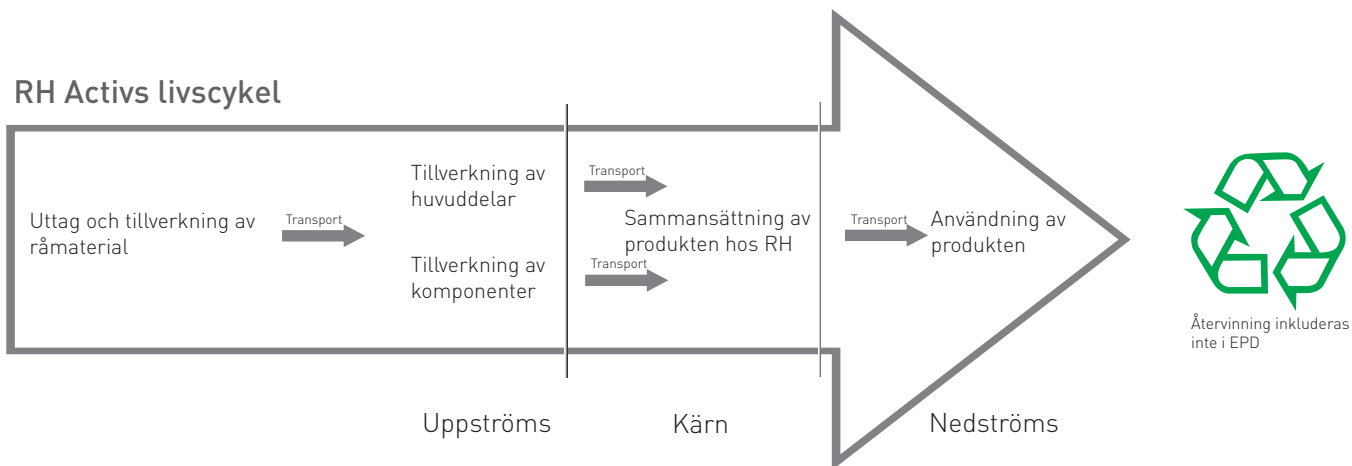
RH Activs livscykel

Uttag och tillverkning av råmaterial

Transport

Tillverkning av huvuddelar

Tillverkning av komponenter

Transport

Transport

Sammansättning av produkten hos RH

Transport

Användning av produkten

Återvinning inkluderas inte i EPD

Uppströms

Kärn

Nedströms